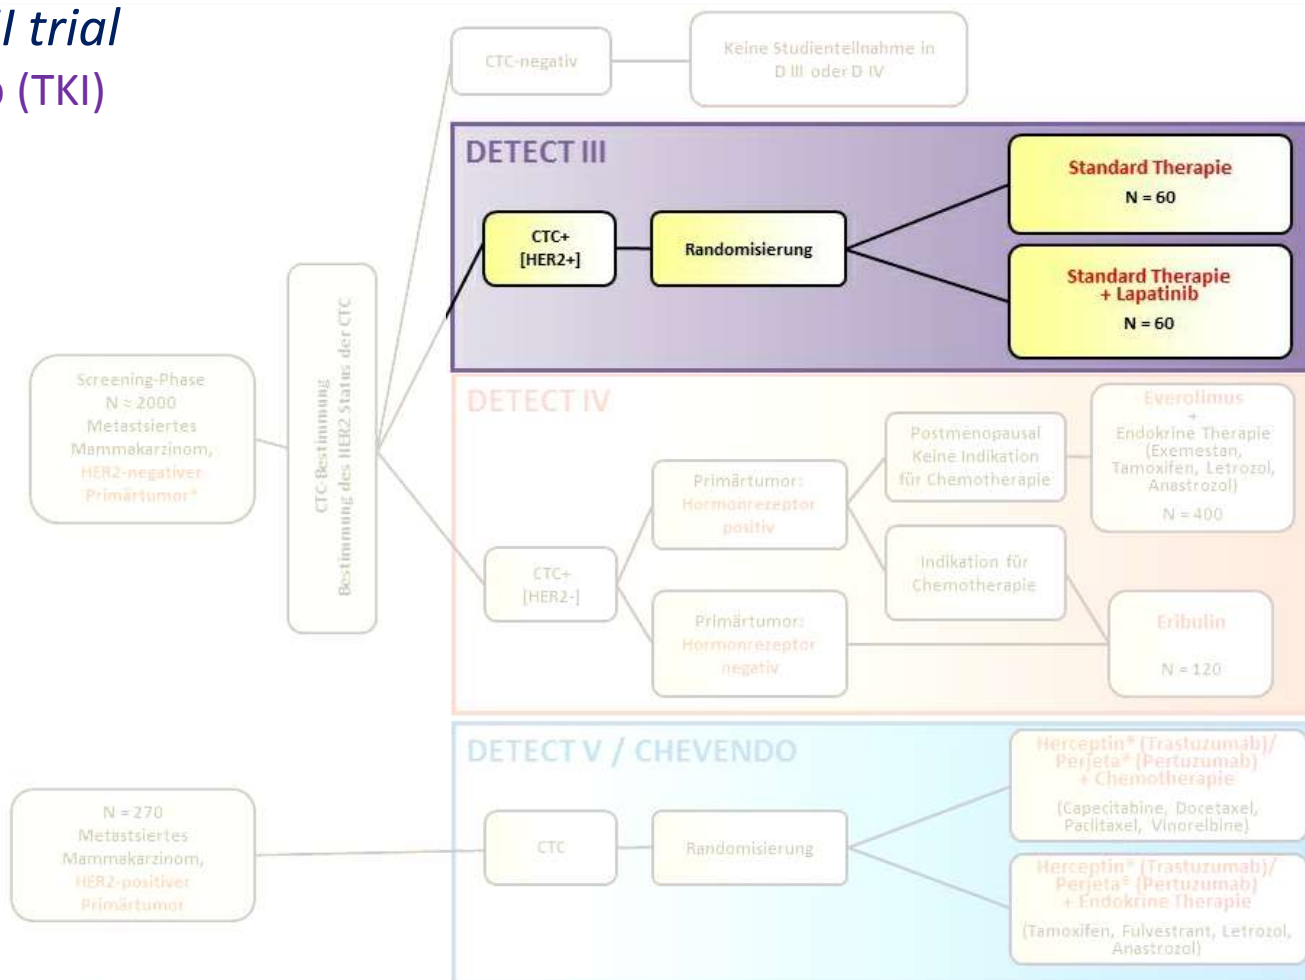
I trial
(TKI)

CTC-negativ

Keine Studienteilnahme in D III oder D IV

DETECT III

CTC+ [HER2+]

Randomisierung

Standard Therapie
N = 60

Standard Therapie + Lapatinib
N = 60

Screening-Phase
N ≈ 2000
Metastsiertes Mammakarzinom, HER2-negativer Primärtumor*

CTC-Bestimmung
Bestimmung des HER2 Status der CTC

DETECT IV

Primärtumor: Hormonrezeptor positiv

Postmenopausal Keine Indikation für Chemotherapie

Everolimus + Endokrine Therapie (Exemestan, Tamoxifen, Letrozol, Anastrozol)
N = 400

CTC+ [HER2-]

Indikation für Chemotherapie

Primärtumor: Hormonrezeptor negativ

Eribulin
N = 120

DETECT V / CHEVENDO

N = 270
Metastsiertes Mammakarzinom, HER2-positiver Primärtumor

CTC

Randomisierung

Herceptin® (Trastuzumab)/ Perjeta® (Pertuzumab) + Chemotherapie
(Capecitabine, Docetaxel, Paclitaxel, Vinorelbine)

Herceptin® (Trastuzumab)/ Perjeta® (Pertuzumab) + Endokrine Therapie
(Tamoxifen, Fulvestrant, Letrozol, Anastrozol)